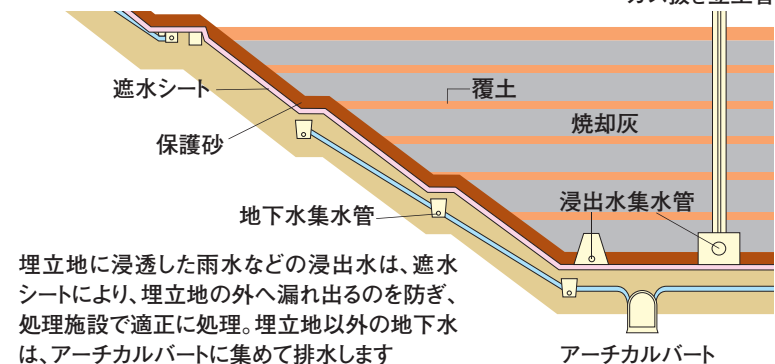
ガス抜き立上管

遮水シート

覆土

保護砂

焼却灰

地下水集水管

浸出水集水管

埋立地に浸透した雨水などの浸出水は、遮水シートにより、埋立地の外へ漏れ出るのを防ぎ、処理施設で適正に処理。埋立地以外の地下水は、アーチカルバートに集めて排水します

アーチカルバート